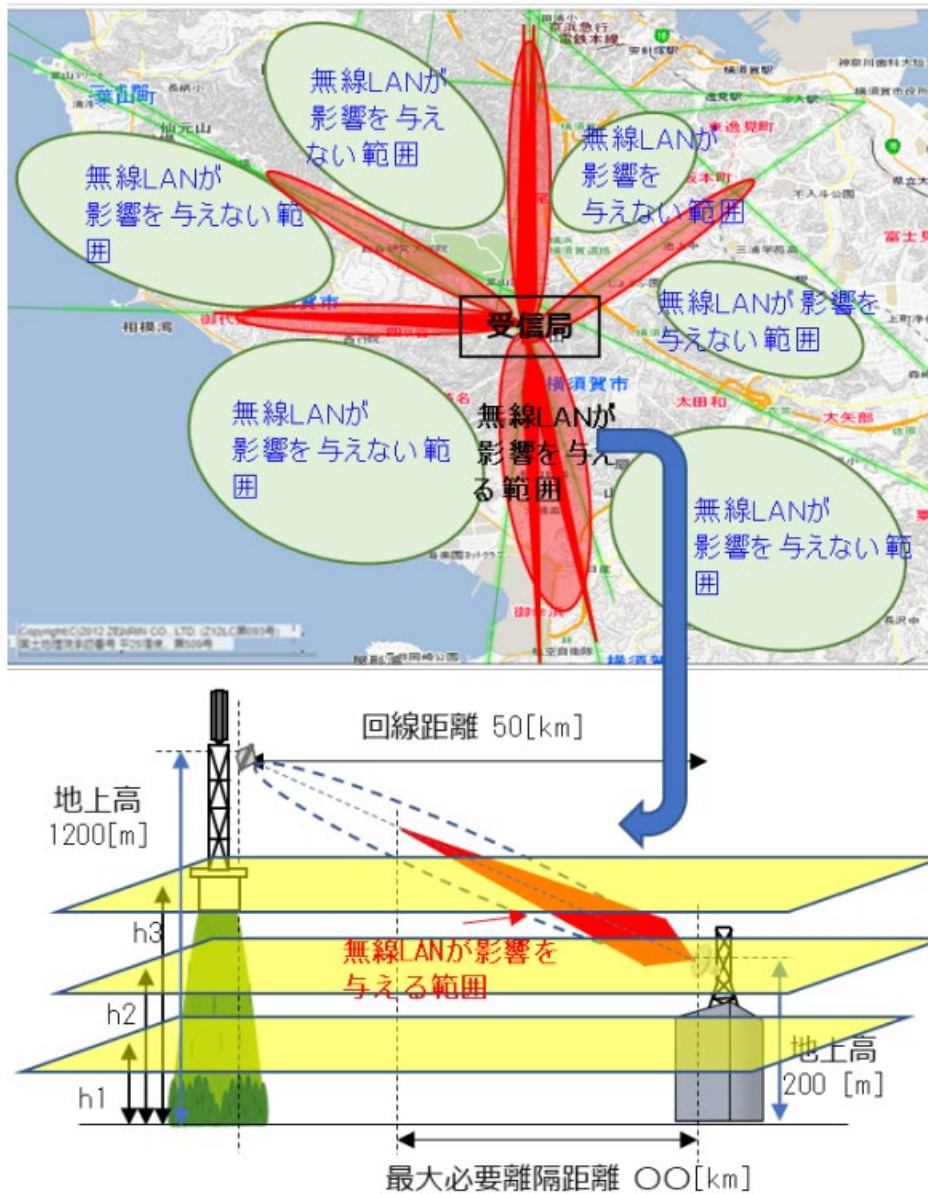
無線LANが影響を与えない範囲

無線LANが影響を与えない範囲

無線LANが影響を与えない範囲

無線LANが影響を与えない範囲

受信局

無線LANが影響を与えない範囲

無線LANが影響を与える範囲

無線LANが影響を与えない範囲

葉山町
横須賀市
相模湾
太田和
大矢部
富士見町
三浦
Copyright(C)2012 ZENRIN CO., LTD.

回線距離 50[km]

地上高 1200[m]

h3

h2

h1

無線LANが影響を与える範囲

地上高 200 [m]

最大必要離隔距離 〇〇[km]